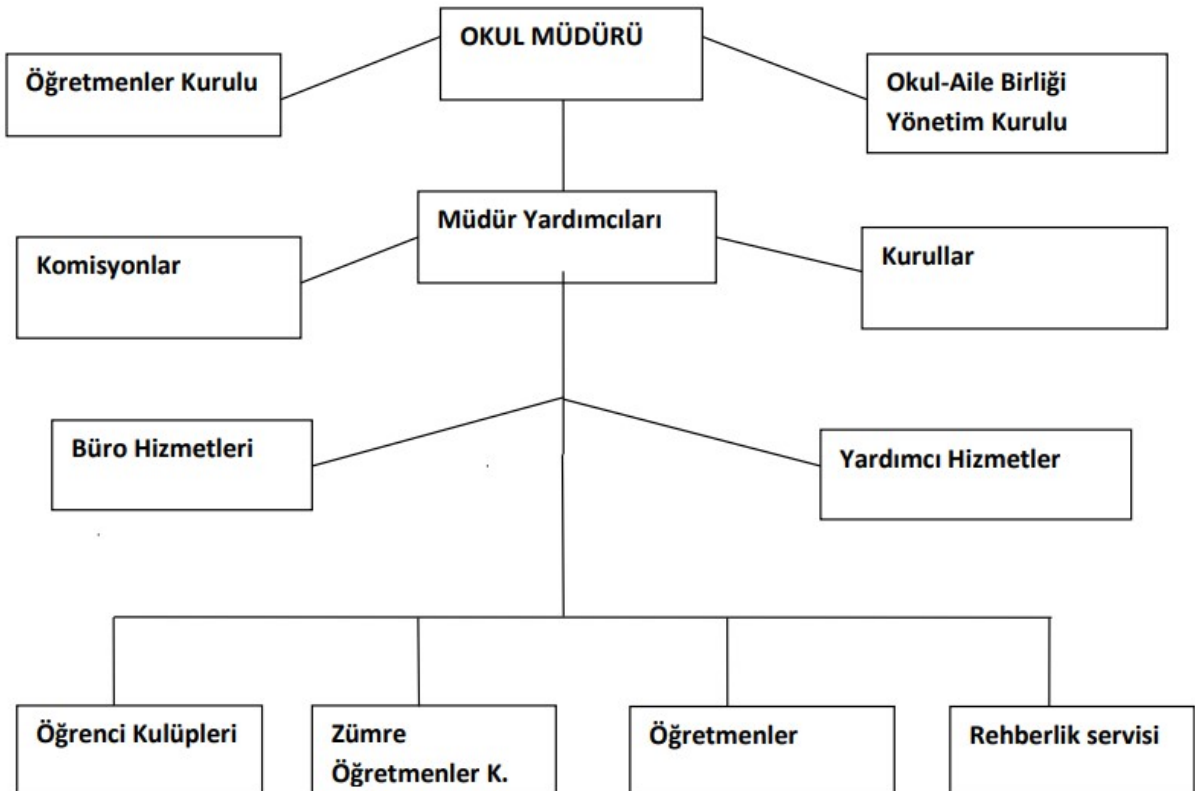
OKUL MÜDÜRÜ

Öğretmenler Kurulu

Okul-Aile Birliği Yönetim Kurulu

Müdür Yardımcıları

Komisyonlar

Kurullar

Büro Hizmetleri

Yardımcı Hizmetler

Öğrenci Kulüpleri

Zümre Öğretmenler K.

Öğretmenler

Rehberlik servisi